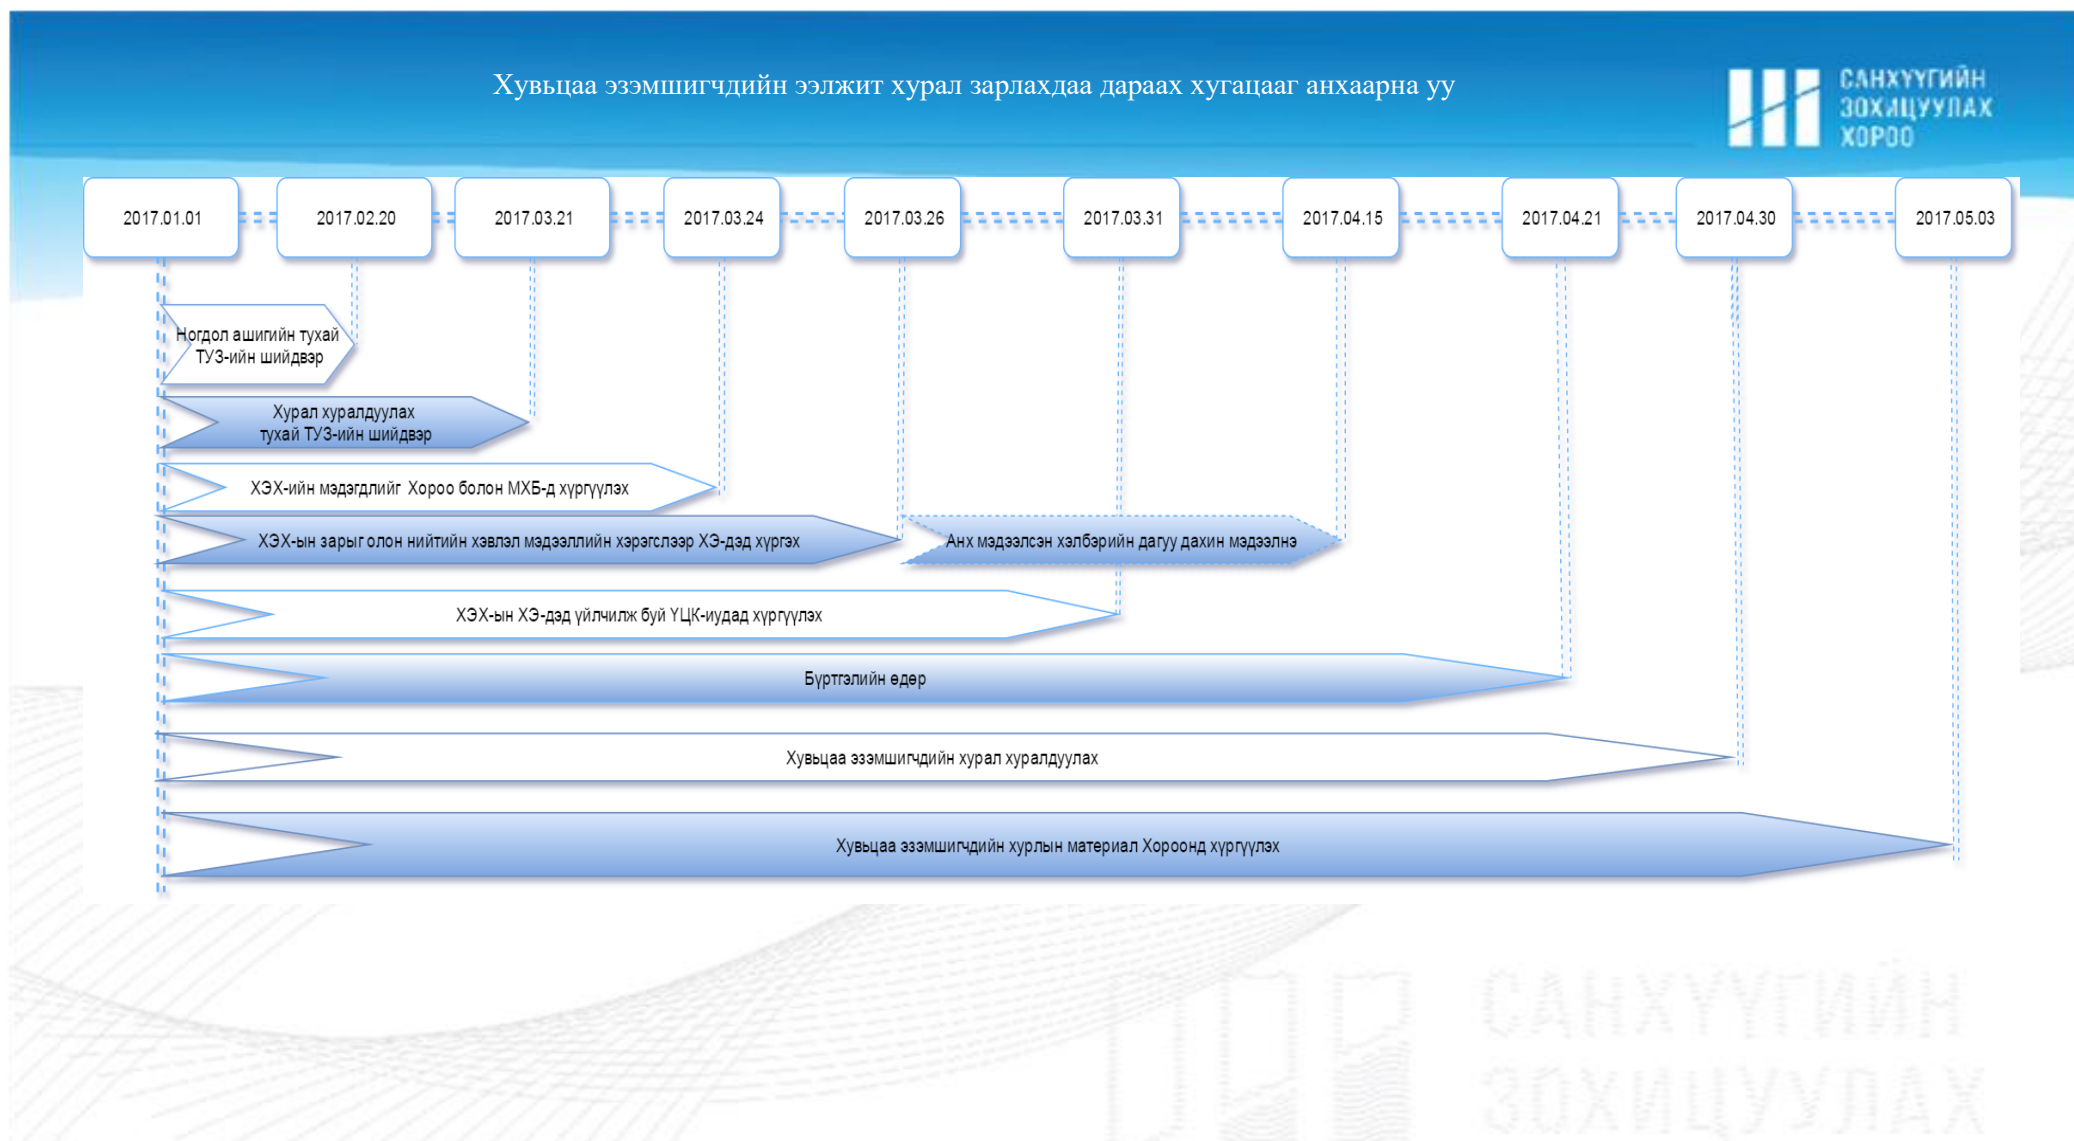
Хувьцаа эзэмшигчдийн ээлжит хурал зарлахдаа дараах хугацааг анхаарна уу

САНХҮҮГИЙН ЗОХИЦУУЛАХ ХОРОО

2017.01.01
2017.02.20
2017.03.21
2017.03.24
2017.03.26
2017.03.31
2017.04.15
2017.04.21
2017.04.30
2017.05.03

Ногдол ашигийн тухай ТУЗ-ийн шийдвэр

Хурал хуралдуулах тухай ТУЗ-ийн шийдвэр

ХЭХ-ийн мэдэгдлийг Хороо болон МХБ-д хүргүүлэх

ХЭХ-ын зарыг олон нийтийн хэвлэл мэдээллийн хэрэгслээр ХЭ-дэд хүргэх

Анх мэдээлсэн хэлбэрийн дагуу дахин мэдээлнэ

ХЭХ-ын ХЭ-дэд үйлчилж буй ҮЦК-иудад хүргүүлэх

Бүртгэлийн өдөр

Хувьцаа эзэмшигчдийн хурал хуралдуулах

Хувьцаа эзэмшигчдийн хурлын материал Хороонд хүргүүлэх

САНХҮҮГИЙН ЗОХИЦУУЛАХ